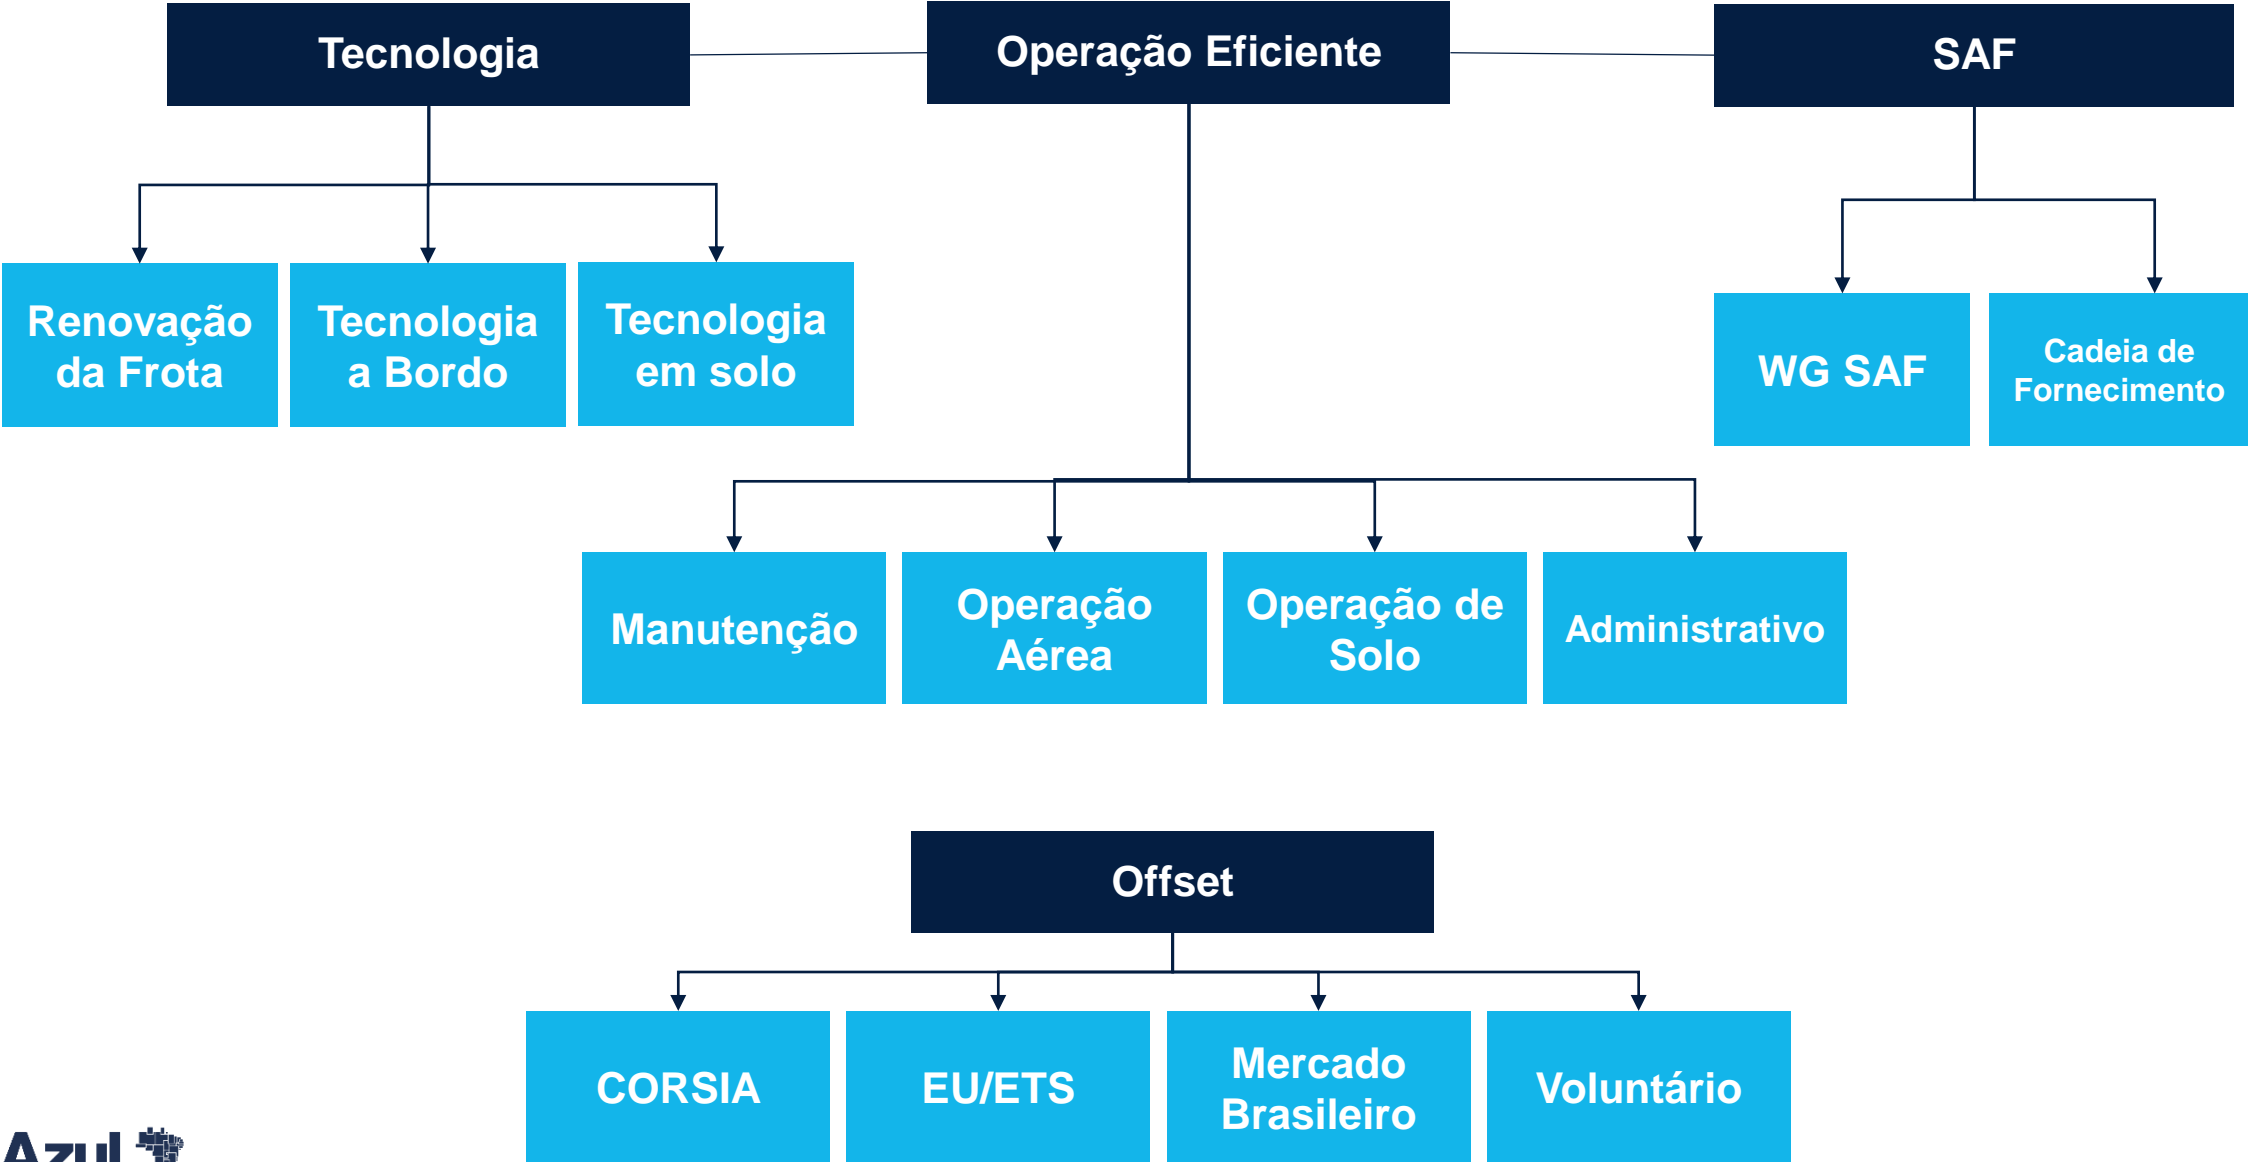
Tecnologia

Operação Eficiente

SAF

Renovação da Frota

Tecnologia a Bordo

Tecnologia em solo

WG SAF

Cadeia de Fornecimento

Manutenção

Operação Aérea

Operação de Solo

Administrativo

Offset

CORSIA

EU/ETS

Mercado Brasileiro

Voluntário

Azul